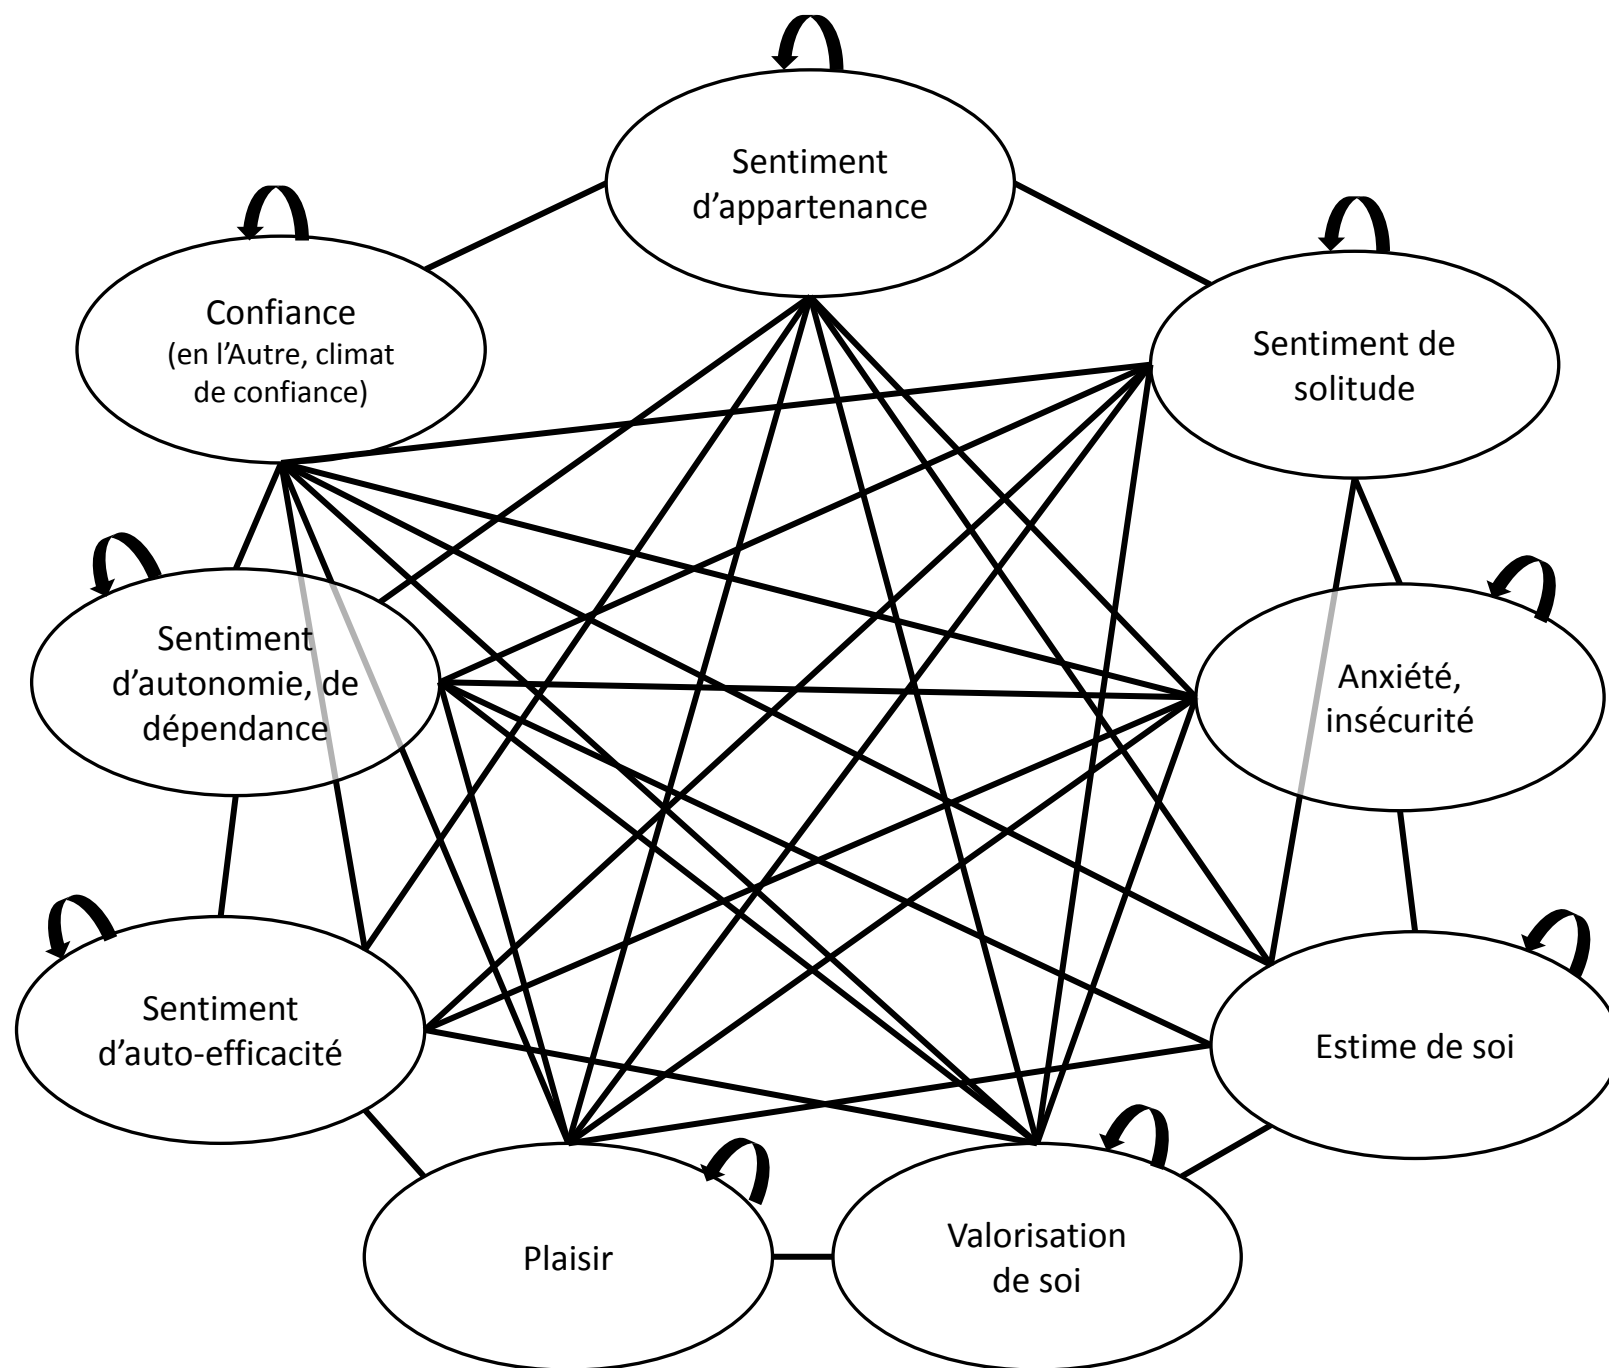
Sentiment d'appartenance

Confiance
(en l'Autre, climat de confiance)

Sentiment de solitude

Sentiment d'autonomie, de dépendance

Anxiété, insécurité

Sentiment d'auto-efficacité

Estime de soi

Plaisir

Valorisation de soi